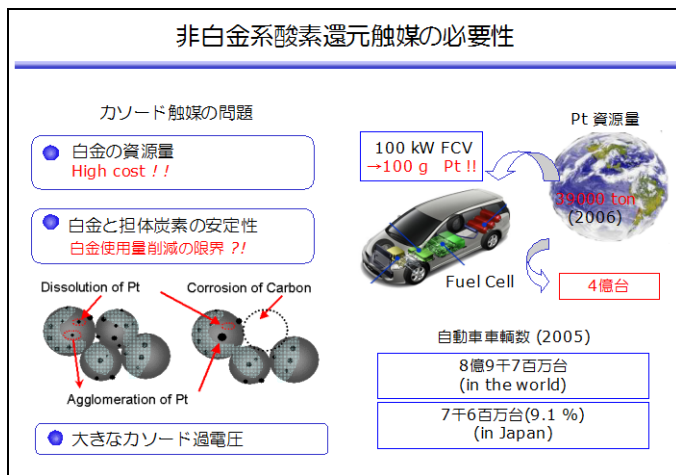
非白金系酸素還元触媒の必要性

カソード触媒の問題

白金の資源量
High cost！！

白金と担体炭素の安定性
白金使用量削減の限界 ?!

Dissolution of Pt

Corrosion of Carbon

Agglomeration of Pt

大きなカソード過電圧

100 kW FCV
→100 g Pt !!

Pt 資源量

39000 ton
(2006)

Fuel Cell

4億台

自動車車輌数 (2005)

8億9千7百万台
(in the world)

7千6百万台(9.1 %)
(in Japan)